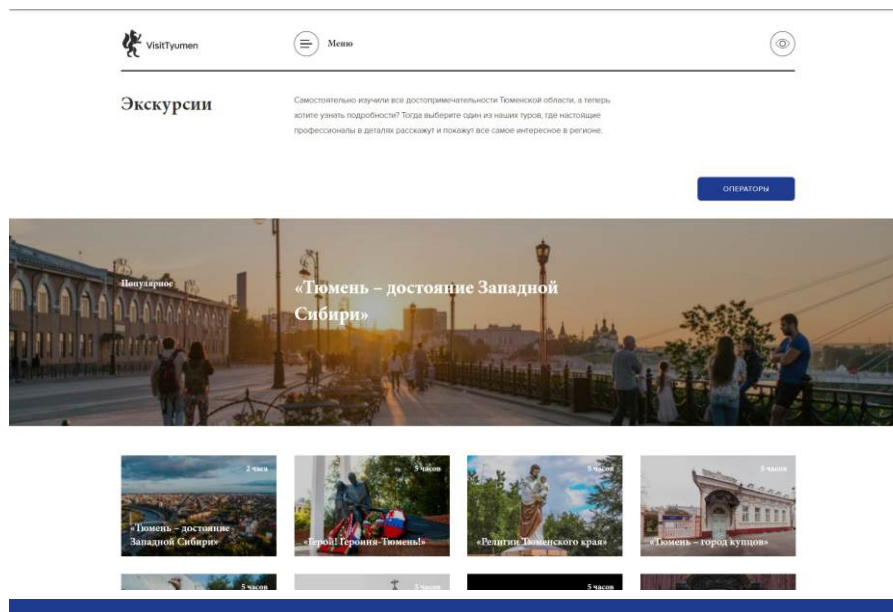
VisitTyumen

Меню

Экскурсии

Самостоятельно изучили все достопримечательности Тюменской области, а теперь хотите узнать подробности? Тогда выберите один из наших туров, где настоящие профессионалы в деталях расскажут и покажут все самое интересное в регионе.

ОПЕРАТОРЫ

Популярное

«Тюмень – достояние Западной Сибири»

2 часа
«Тюмень – достояние Западной Сибири»

5 часов
«Герой! Героиня-Тюмень!»

5 часов
«Религии Тюменского края»

5 часов
«Тюмень – город купцов»

5 часов

5 часов

5 часов